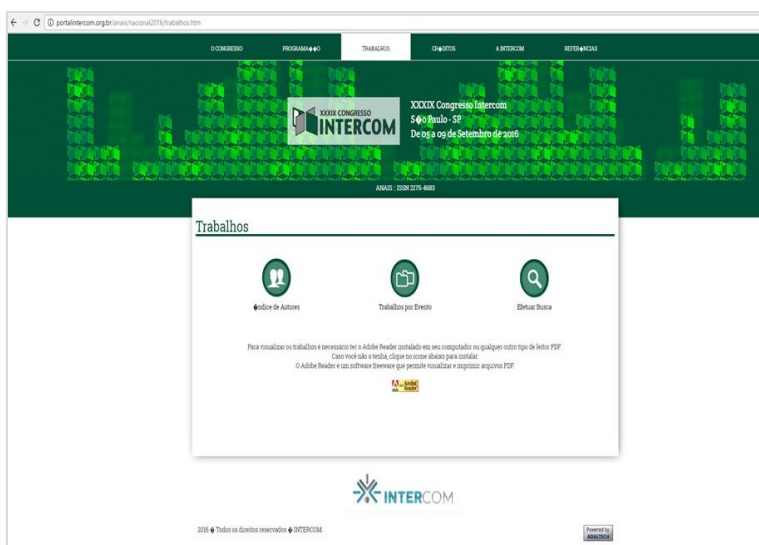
portalintercom.org.br/anais/nacional2016/trabalhos.htm

O CONGRESSO PROGRAMA��O TRABALHOS CR�DITOS A INTERCOM REFER�NCIAS

XXXIX CONGRESSO INTERCOM

XXXIX Congresso Intercom
S�o Paulo - SP
De 05 a 09 de Setembro de 2016

ANAIS : ISSN 2175-4683

Trabalhos

�ndice de Autores

Trabalhos por Evento

Efetuar Busca

Para visualizar os trabalhos é necessário ter o Adobe Reader instalado em seu computador ou qualquer outro tipo de leitor PDF.
Caso você não o tenha, clique no ícone abaixo para instalar.
O Adobe Reader é um software freeware que permite visualizar e imprimir arquivos PDF.

Get Adobe Reader

INTERCOM

2016 � Todos os direitos reservados � INTERCOM.

Powered by ADALTECH